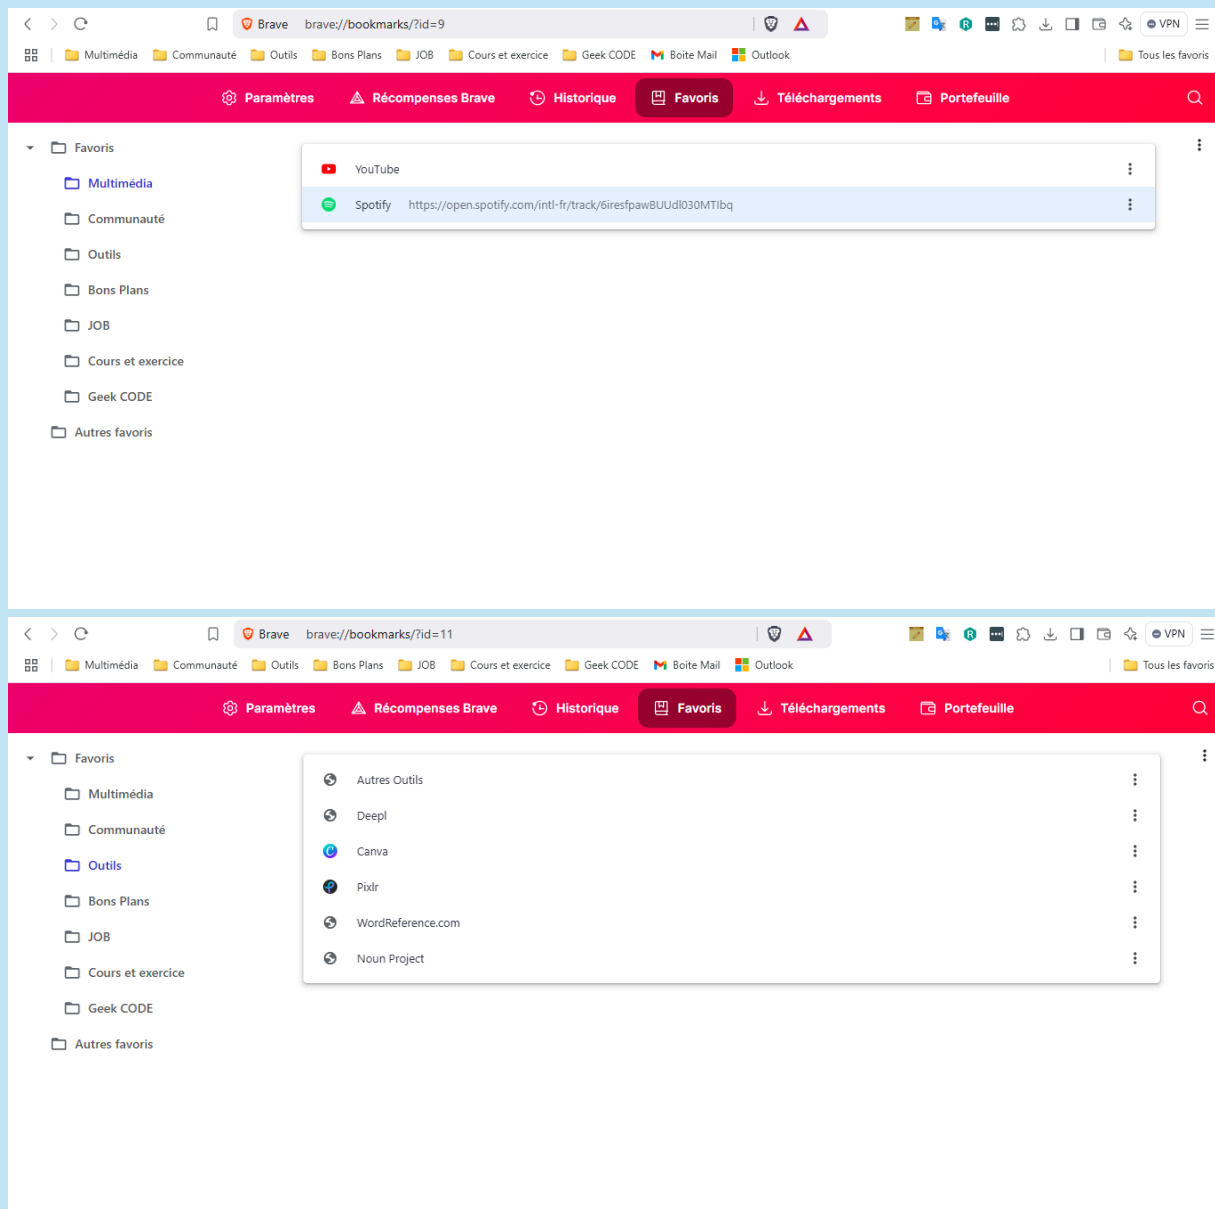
Brave brave://bookmarks/?id=9

VPN

Multimédia Communauté Outils Bons Plans JOB Cours et exercice Geek CODE Boite Mail Outlook Tous les favoris

Paramètres Récompenses Brave Historique Favoris Téléchargements Portefeuille

Favoris
Multimédia
Communauté
Outils
Bons Plans
JOB
Cours et exercice
Geek CODE
Autres favoris

YouTube
Spotify https://open.spotify.com/intl-fr/track/6iresfpawBUUdl030MTIbq

Brave brave://bookmarks/?id=11

VPN

Multimédia Communauté Outils Bons Plans JOB Cours et exercice Geek CODE Boite Mail Outlook Tous les favoris

Paramètres Récompenses Brave Historique Favoris Téléchargements Portefeuille

Favoris
Multimédia
Communauté
Outils
Bons Plans
JOB
Cours et exercice
Geek CODE
Autres favoris

Autres Outils
Deepl
Canva
Pixlr
WordReference.com
Noun Project